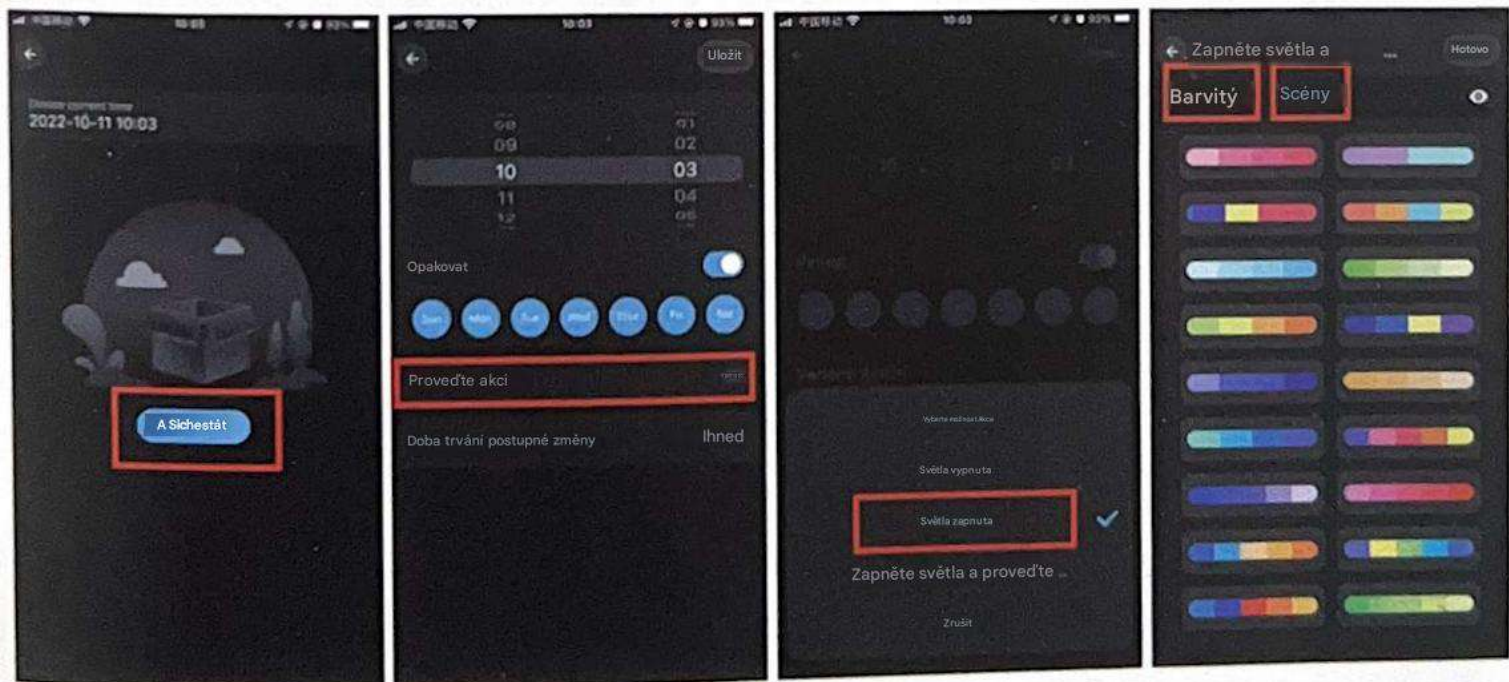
10:03

Device current time
2022-10-11 10:03

A Sichestát

10:03

Uložit

08 01
09 02
10 03
11 04
12 05

Opakovat

Sun Mon Tue Wed Thur Fri Sat

Proveďte akci

Doba trvání postupné změny Ihned

10:03

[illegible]

Světla vypnuta

Světla zapnuta

Zapněte světla a proveďte ...

Zrušit

Zapněte světla a

Hotovo

Barvitý

Scény